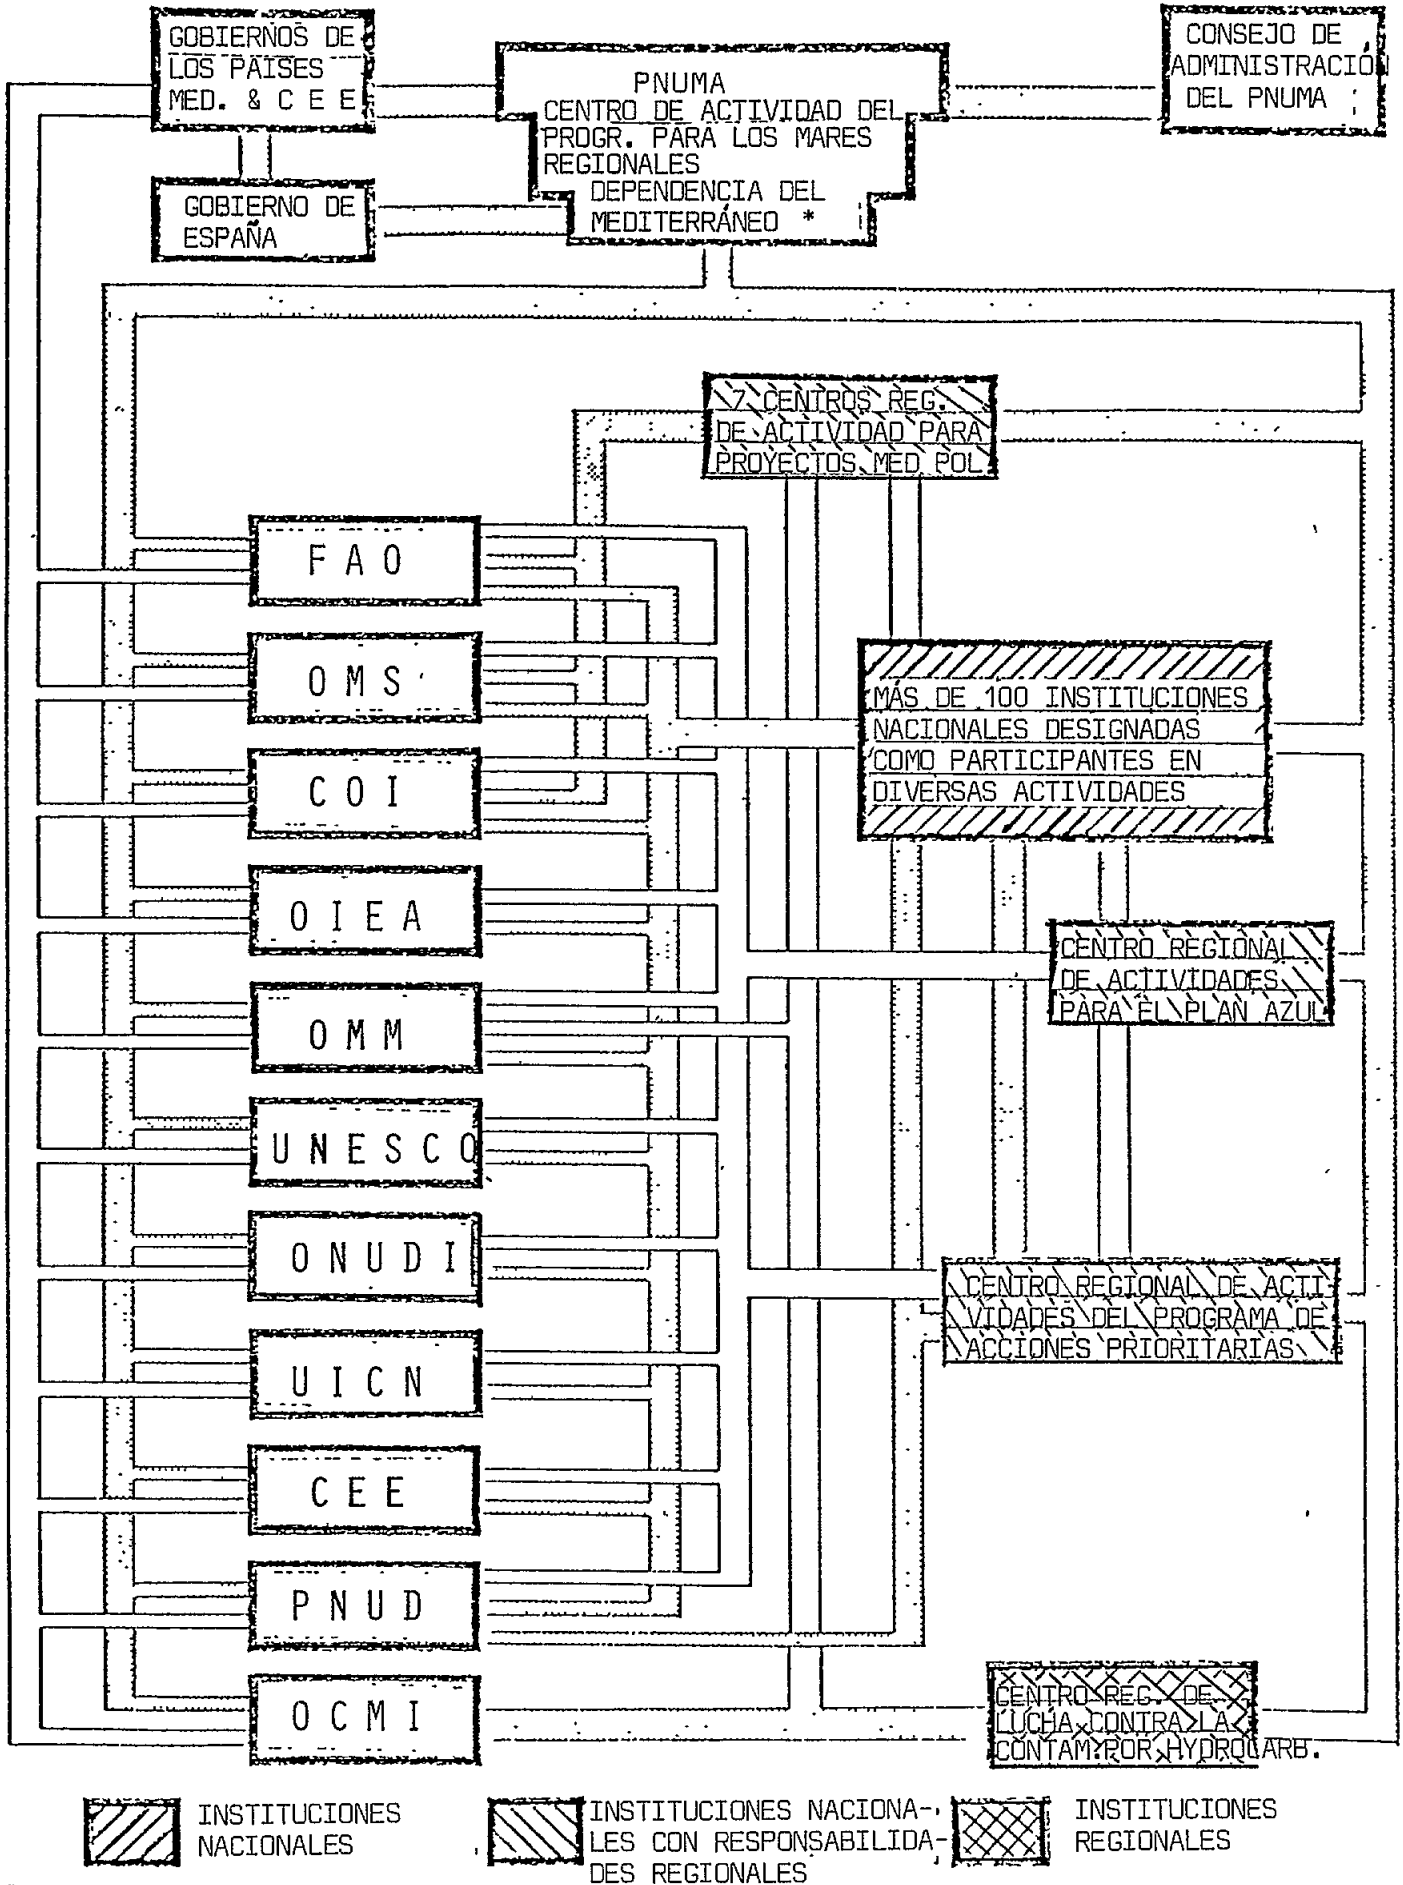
GOBIERNOS DE LOS PAÍSES MED. & C E E

PNUMA
CENTRO DE ACTIVIDAD DEL PROGR. PARA LOS MARES REGIONALES
DEPENDENCIA DEL MEDITERRÁNEO *

CONSEJO DE ADMINISTRACIÓN DEL PNUMA

GOBIERNO DE ESPAÑA

7 CENTROS REG. DE ACTIVIDAD PARA PROYECTOS MED POL

F A O

O M S

C O I

O I E A

O M M

U N E S C O

O N U D I

U I C N

C E E

P N U D

O C M I

MÁS DE 100 INSTITUCIONES NACIONALES DESIGNADAS COMO PARTICIPANTES EN DIVERSAS ACTIVIDADES

CENTRO REGIONAL DE ACTIVIDADES PARA EL PLAN AZUL

CENTRO REGIONAL DE ACTIVIDADES DEL PROGRAMA DE ACCIONES PRIORITARIAS

CENTRO REG. DE LUCHA CONTRA LA CONTAM. POR HYDROCARB.

INSTITUCIONES NACIONALES

INSTITUCIONES NACIONALES CON RESPONSABILIDADES REGIONALES

INSTITUCIONES REGIONALES